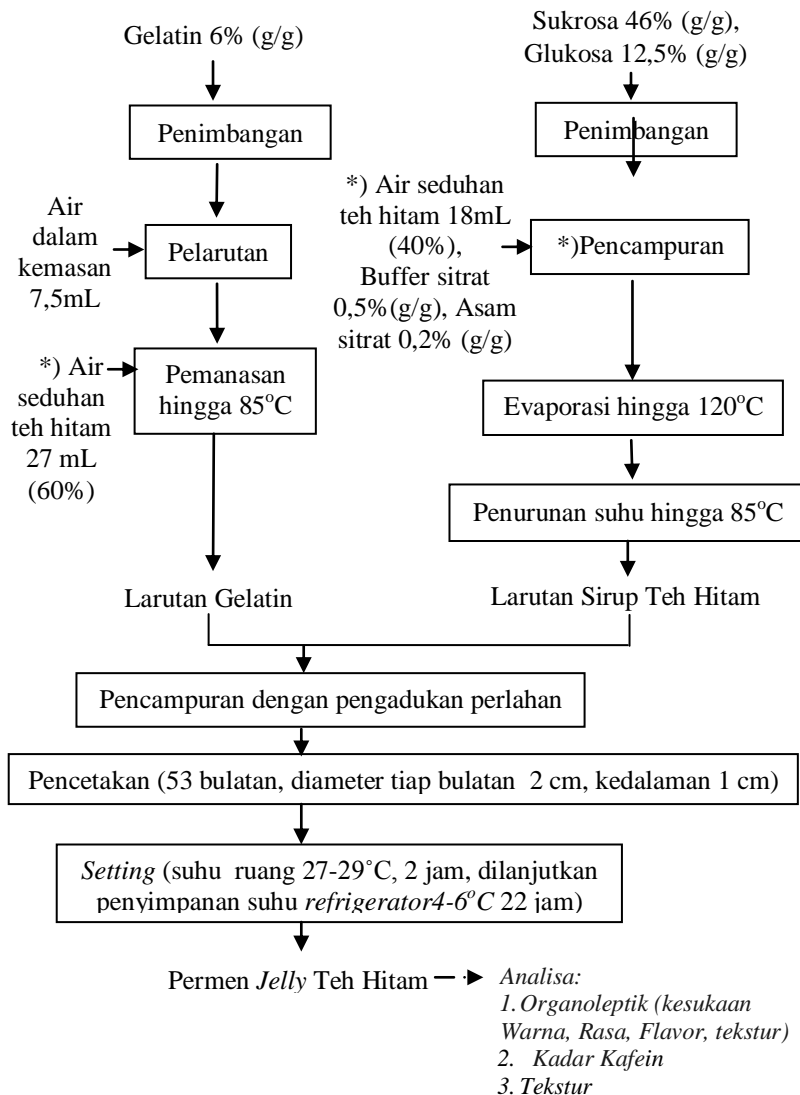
Gelatin 6% (g/g)

Penimbangan

Air dalam kemasan 7,5mL

Pelarutan

*) Air seduhan teh hitam 27 mL (60%)

Pemanasan hingga 85$^{o}$C

Larutan Gelatin

Sukrosa 46% (g/g), Glukosa 12,5% (g/g)

Penimbangan

*) Air seduhan teh hitam 18mL (40%), Buffer sitrat 0,5%(g/g), Asam sitrat 0,2% (g/g)

*)Pencampuran

Evaporasi hingga 120$^{o}$C

Penurunan suhu hingga 85$^{o}$C

Larutan Sirup Teh Hitam

Pencampuran dengan pengadukan perlahan

Pencetakan (53 bulatan, diameter tiap bulatan 2 cm, kedalaman 1 cm)

Setting (suhu ruang 27-29˚C, 2 jam, dilanjutkan penyimpanan suhu refrigerator4-6$^{o}$C 22 jam)

Permen Jelly Teh Hitam

Analisa:
1. Organoleptik (kesukaan Warna, Rasa, Flavor, tekstur)
2. Kadar Kafein
3. Tekstur